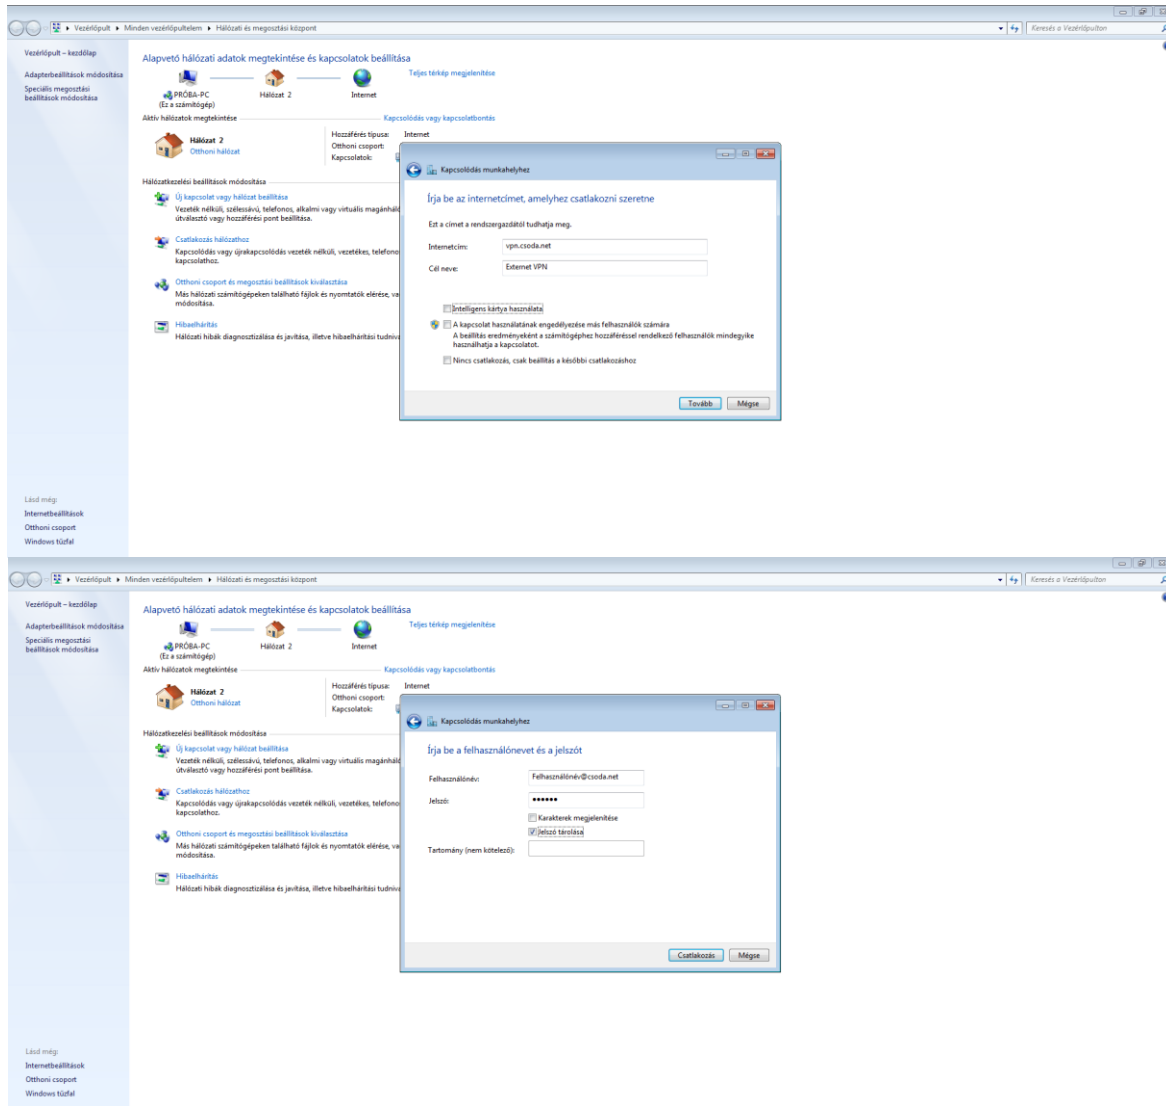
▸ Vezérlőpult ▸ Minden vezérlőpultelem ▸ Hálózati és megosztási központ

Keresés a Vezérlőpulton

Vezérlőpult – kezdőlap

Adapterbeállítások módosítása

Speciális megosztási beállítások módosítása

Alapvető hálózati adatok megtekintése és kapcsolatok beállítása

Teljes térkép megjelenítése

PRÓBA-PC (Ez a számítógép)

Hálózat 2

Internet

Aktív hálózatok megtekintése

Kapcsolódás vagy kapcsolatbontás

Hálózat 2
Otthoni hálózat

Hozzáférés típusa: Internet
Otthoni csoport:
Kapcsolatok:

Hálózatkezelési beállítások módosítása

Új kapcsolat vagy hálózat beállítása
Vezeték nélküli, szélessávú, telefonos, alkalmi vagy virtuális magánhál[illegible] útválasztó vagy hozzáférési pont beállítása.

Csatlakozás hálózathoz
Kapcsolódás vagy újrakapcsolódás vezeték nélküli, vezetékes, telefono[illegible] kapcsolathoz.

Otthoni csoport és megosztási beállítások kiválasztása
Más hálózati számítógépeken található fájlok és nyomtatók elérése, va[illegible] módosítása.

Hibaelhárítás
Hálózati hibák diagnosztizálása és javítása, illetve hibaelhárítási tudniv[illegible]

Kapcsolódás munkahelyhez

Írja be az internetcímet, amelyhez csatlakozni szeretne

Ezt a címet a rendszergazdától tudhatja meg.

Internetcím: vpn.csoda.net

Cél neve: Externet VPN

Intelligens kártya használata

A kapcsolat használatának engedélyezése más felhasználók számára
A beállítás eredményeként a számítógéphez hozzáféréssel rendelkező felhasználók mindegyike használhatja a kapcsolatot.

Nincs csatlakozás, csak beállítás a későbbi csatlakozáshoz

Tovább Mégse

Lásd még:
Internetbeállítások
Otthoni csoport
Windows tűzfal

▸ Vezérlőpult ▸ Minden vezérlőpultelem ▸ Hálózati és megosztási központ

Keresés a Vezérlőpulton

Vezérlőpult – kezdőlap

Adapterbeállítások módosítása

Speciális megosztási beállítások módosítása

Alapvető hálózati adatok megtekintése és kapcsolatok beállítása

Teljes térkép megjelenítése

PRÓBA-PC (Ez a számítógép)

Hálózat 2

Internet

Aktív hálózatok megtekintése

Kapcsolódás vagy kapcsolatbontás

Hálózat 2
Otthoni hálózat

Hozzáférés típusa: Internet
Otthoni csoport:
Kapcsolatok:

Hálózatkezelési beállítások módosítása

Új kapcsolat vagy hálózat beállítása
Vezeték nélküli, szélessávú, telefonos, alkalmi vagy virtuális magánhál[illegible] útválasztó vagy hozzáférési pont beállítása.

Csatlakozás hálózathoz
Kapcsolódás vagy újrakapcsolódás vezeték nélküli, vezetékes, telefono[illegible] kapcsolathoz.

Otthoni csoport és megosztási beállítások kiválasztása
Más hálózati számítógépeken található fájlok és nyomtatók elérése, va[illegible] módosítása.

Hibaelhárítás
Hálózati hibák diagnosztizálása és javítása, illetve hibaelhárítási tudniv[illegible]

Kapcsolódás munkahelyhez

Írja be a felhasználónevet és a jelszót

Felhasználónév: Felhasználónév@csoda.net

Jelszó: ••••••

Karakterek megjelenítése

Jelszó tárolása

Tartomány (nem kötelező):

Csatlakozás Mégse

Lásd még:
Internetbeállítások
Otthoni csoport
Windows tűzfal